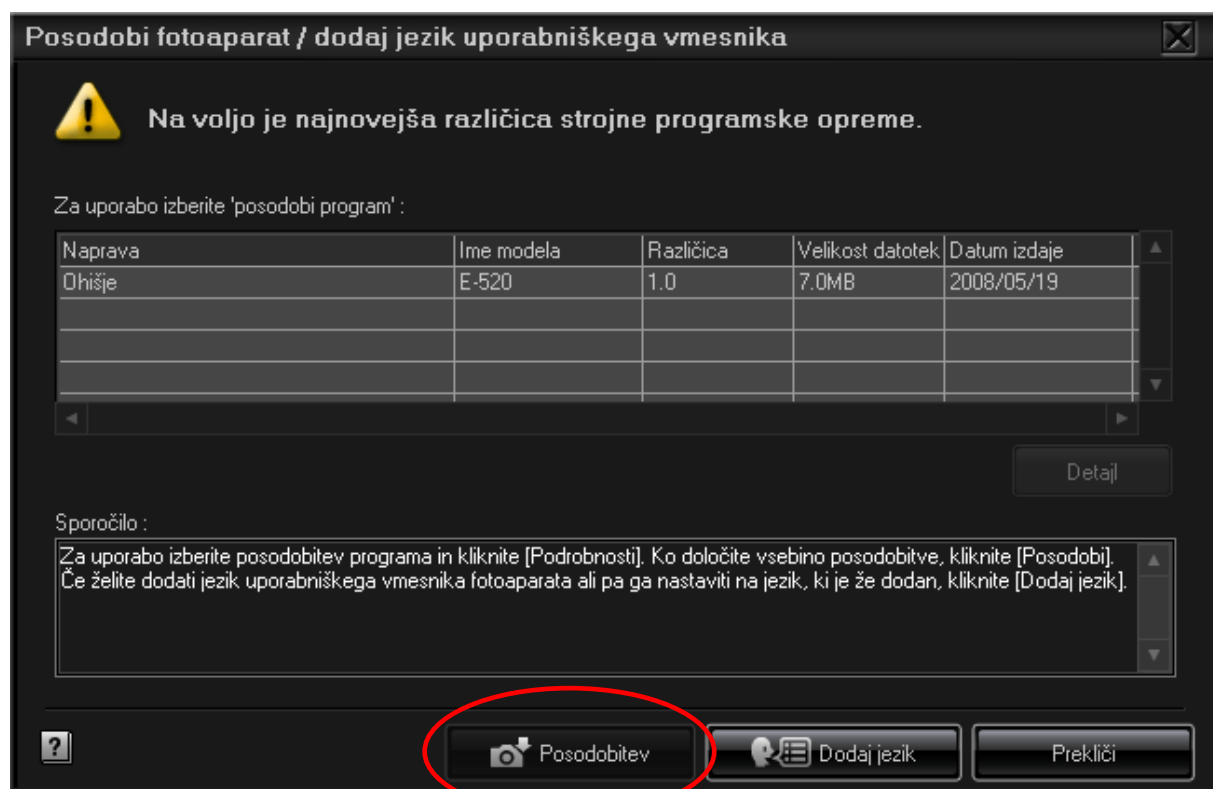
Posodobi fotoaparat / dodaj jezik uporabniškega vmesnika

Na voljo je najnovejša različica strojne programske opreme.

Za uporabo izberite 'posodobi program' :

| Naprava | Ime modela | Različica | Velikost datotek | Datum izdaje |
|---|---|---|---|---|
| Ohišje | E-520 | 1.0 | 7.0MB | 2008/05/19 |
| | | | | |
| | | | | |
| | | | | |

Detajl

Sporočilo :

Za uporabo izberite posodobitev programa in kliknite [Podrobnosti]. Ko določite vsebino posodobitve, kliknite [Posodobi]. Če želite dodati jezik uporabniškega vmesnika fotoaparata ali pa ga nastaviti na jezik, ki je že dodan, kliknite [Dodaj jezik].

?

Posodobitev

Dodaj jezik

Prekliči